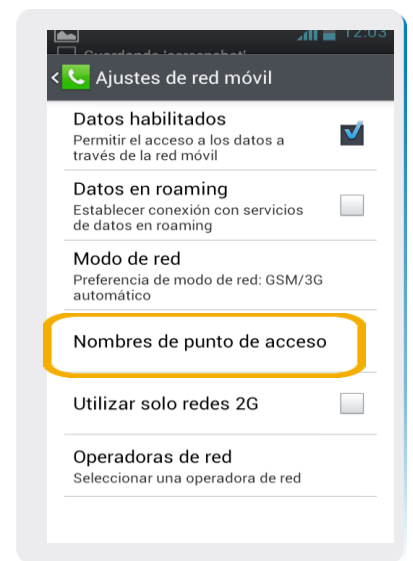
12:03
Guardando 'screenshot'...

Ajustes de red móvil

Datos habilitados
Permitir el acceso a los datos a través de la red móvil

Datos en roaming
Establecer conexión con servicios de datos en roaming

Modo de red
Preferencia de modo de red: GSM/3G automático

Nombres de punto de acceso

Utilizar solo redes 2G

Operadoras de red
Seleccionar una operadora de red